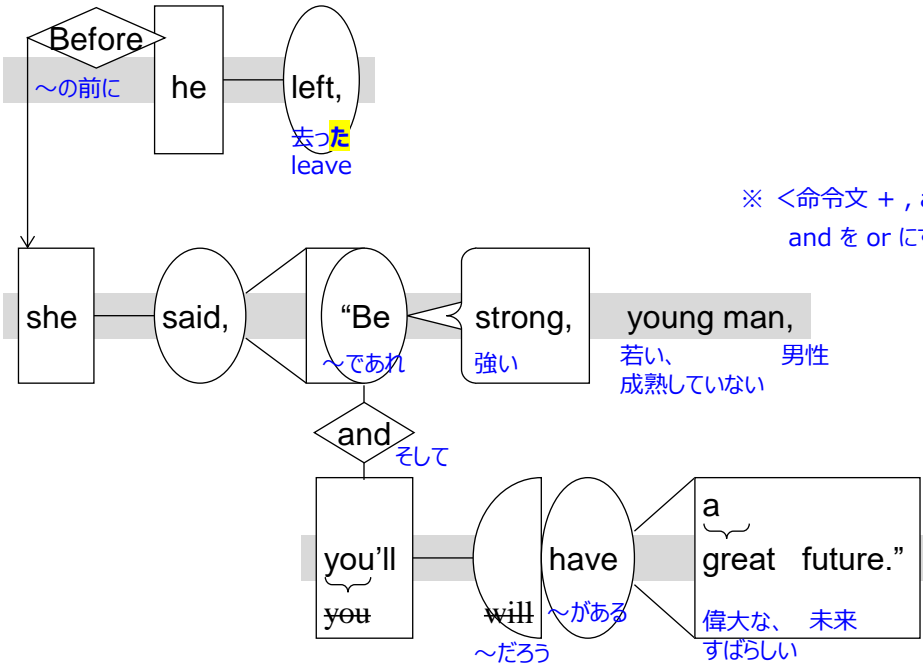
Before
～の前に
he
left,
去った
leave

※ <命令文 + , a
and を or にす

she
said,
"Be
～であれ
strong,
強い
young man,
若い、 男性
成熟していない

and
そして

you'll
~~you~~
~~will~~
～だろう
have
～がある
a
great future."
偉大な、 未来
すばらしい